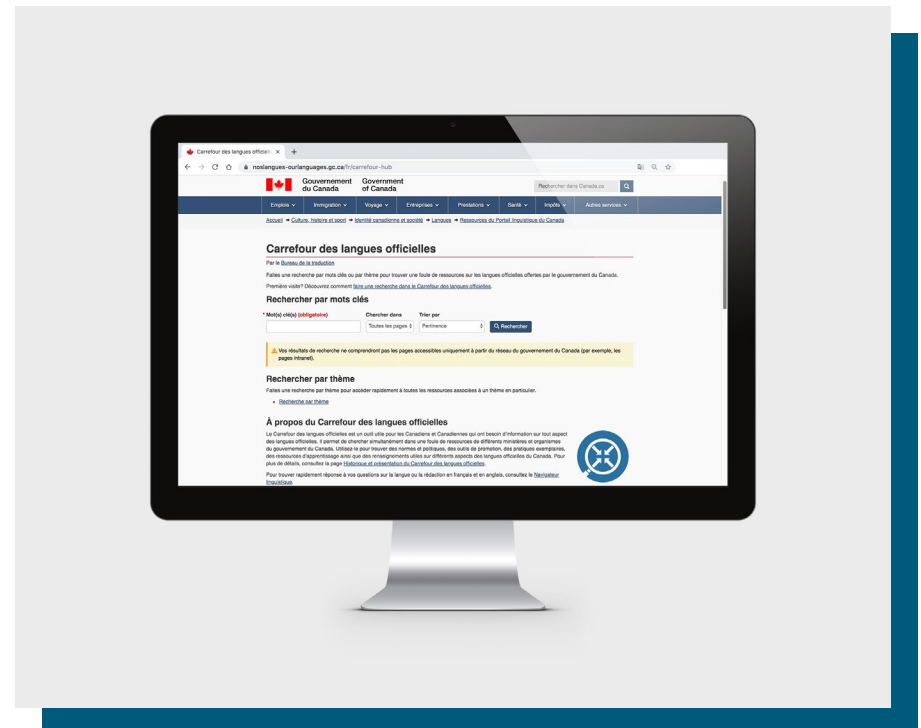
Carrefour des langues officielles ×

noslangues-ourlanguages.gc.ca/fr/carrefour-hub

Gouvernement du Canada Government of Canada

Rechercher dans Canada.ca

Emplois Immigration Voyage Entreprises Prestations Santé Impôts Autres services

Accueil → Culture, histoire et sport → Identité canadienne et société → Langues → Ressources du Portail linguistique du Canada

Carrefour des langues officielles

Par le Bureau de la traduction

Faites une recherche par mots clés ou par thème pour trouver une foule de ressources sur les langues officielles offertes par le gouvernement du Canada.

Première visite? Découvrez comment faire une recherche dans le Carrefour des langues officielles.

Rechercher par mots clés

* Mot(s) clé(s) (obligatoire) Chercher dans Trier par

Toutes les pages Pertinence Rechercher

Vos résultats de recherche ne comprendront pas les pages accessibles uniquement à partir du réseau du gouvernement du Canada (par exemple, les pages intranet).

Rechercher par thème

Faites une recherche par thème pour accéder rapidement à toutes les ressources associées à un thème en particulier.

• Recherche par thème

À propos du Carrefour des langues officielles

Le Carrefour des langues officielles est un outil utile pour les Canadiens et Canadiennes qui ont besoin d'information sur tout aspect des langues officielles. Il permet de chercher simultanément dans une foule de ressources de différents ministères et organismes du gouvernement du Canada. Utilisez-le pour trouver des normes et politiques, des outils de promotion, des pratiques exemplaires, des ressources d'apprentissage ainsi que des renseignements utiles sur différents aspects des langues officielles du Canada. Pour plus de détails, consultez la page Historique et présentation du Carrefour des langues officielles.

Pour trouver rapidement réponse à vos questions sur la langue ou la rédaction en français et en anglais, consultez le Navigateur linguistique.